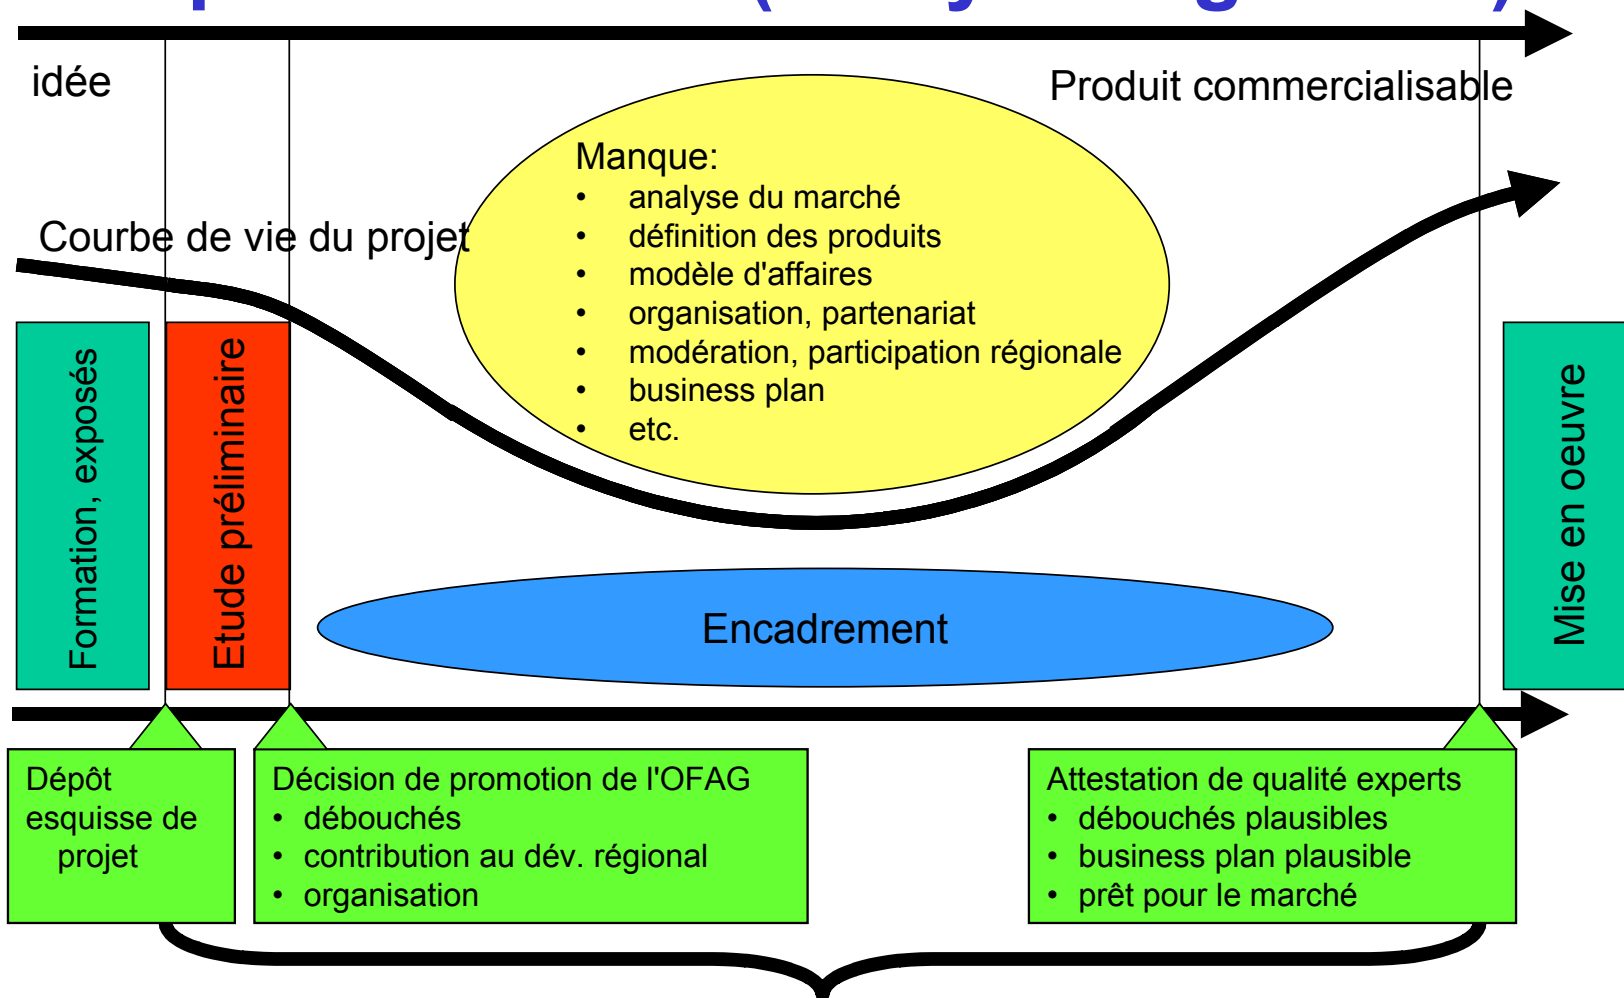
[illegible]

idée

Produit commercialisable

Manque:
- analyse du marché
- définition des produits
- modèle d'affaires
- organisation, partenariat
- modération, participation régionale
- business plan
- etc.

Courbe de vie du projet

Formation, exposés

Etude préliminaire

Encadrement

Mise en oeuvre

Dépôt esquisse de projet

Décision de promotion de l'OFAG
- débouchés
- contribution au dév. régional
- organisation

Attestation de qualité experts
- débouchés plausibles
- business plan plausible
- prêt pour le marché